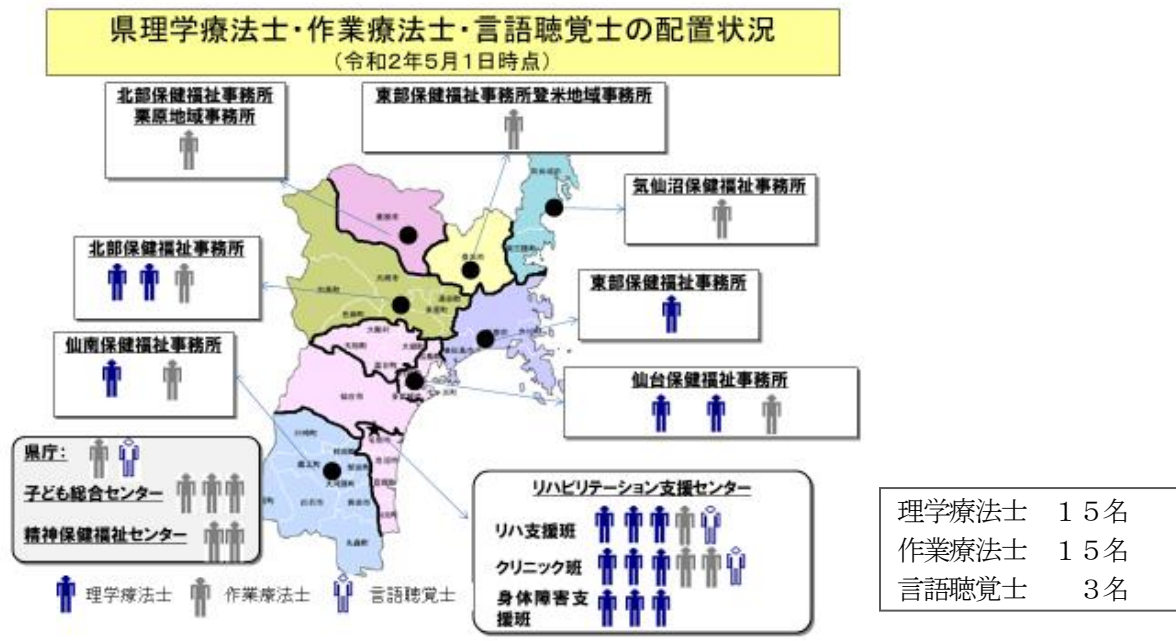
県理学療法士・作業療法士・言語聴覚士の配置状況
（令和2年5月1日時点）

北部保健福祉事務所
栗原地域事務所

東部保健福祉事務所登米地域事務所

気仙沼保健福祉事務所

北部保健福祉事務所

東部保健福祉事務所

仙南保健福祉事務所

仙台保健福祉事務所

県庁：

子ども総合センター

精神保健福祉センター

リハビリテーション支援センター

リハ支援班

クリニック班

身体障害支援班

理学療法士　作業療法士　言語聴覚士

理学療法士　１５名
作業療法士　１５名
言語聴覚士　　３名